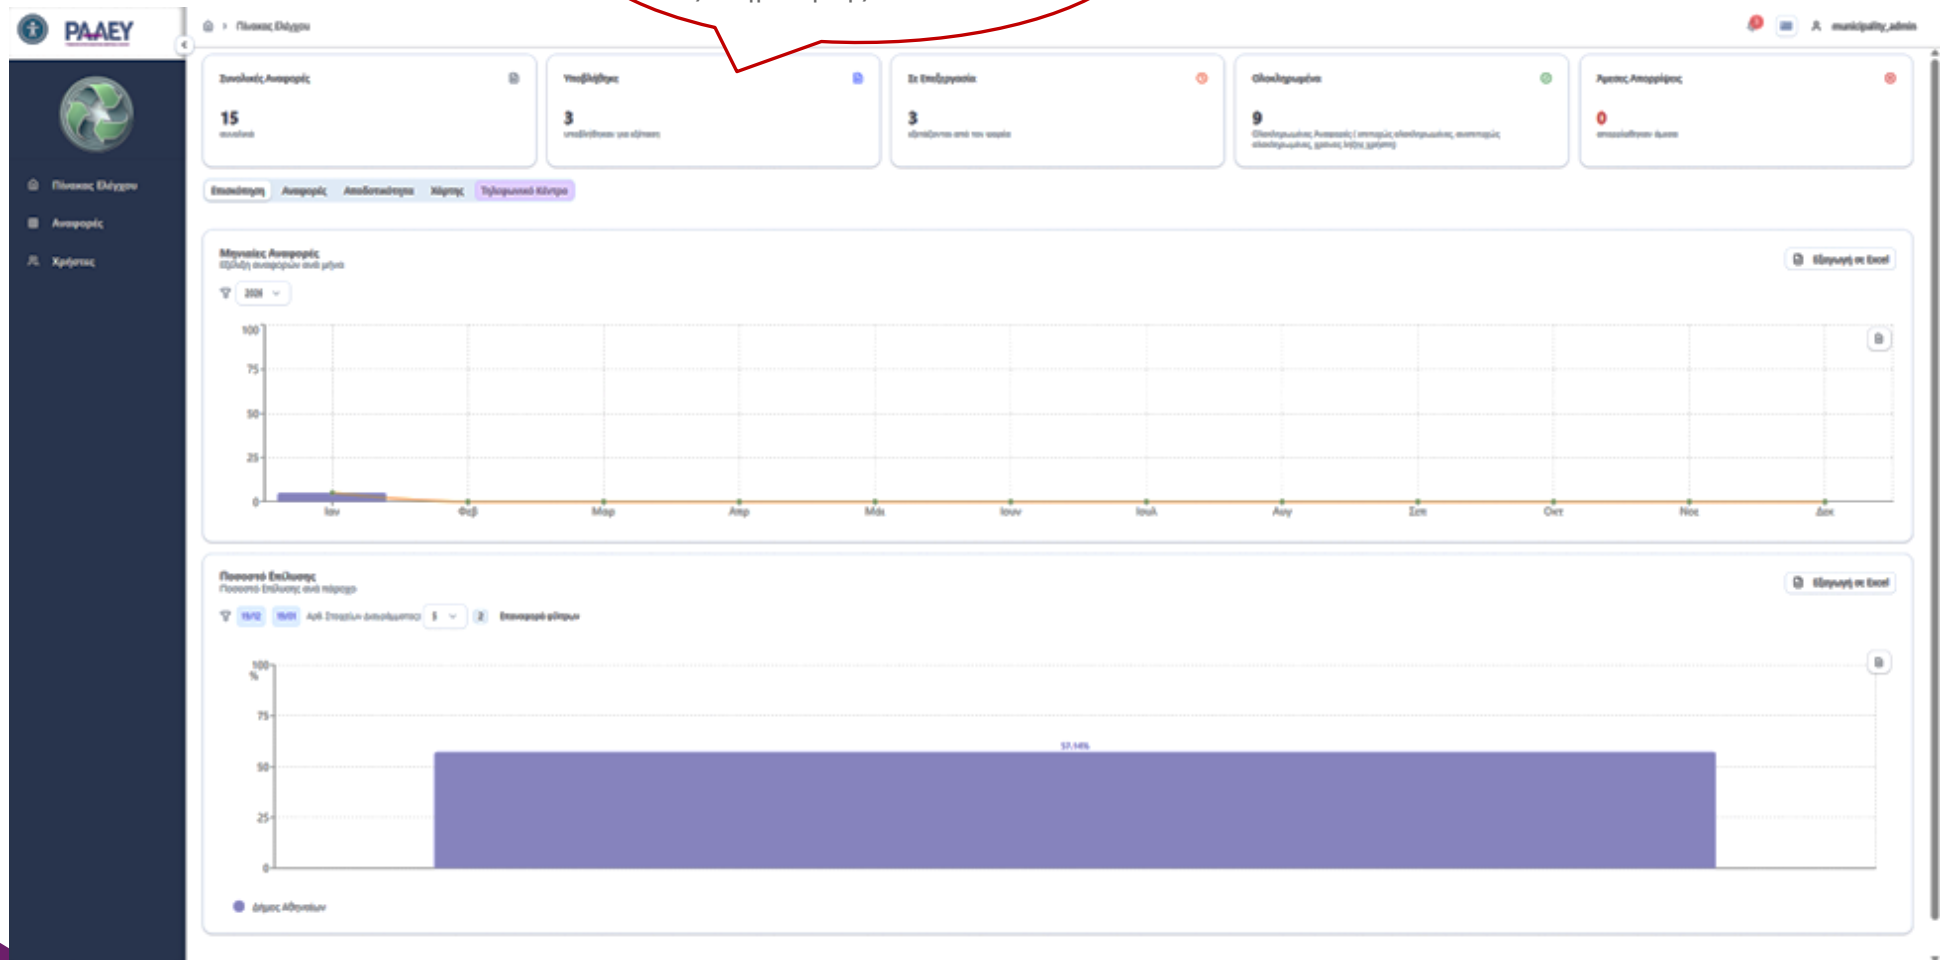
ΡΑΑΕΥ

Πίνακας Ελέγχου
Αναφορές
Χρήστες

Πίνακας Ελέγχου

municipality_admin

Συνολικές Αναφορές
15
συνολικά

Υποβλήθηκε
3
υποβλήθηκαν για έλεγχο

Σε Επεξεργασία
3
εξετάζονται από τον φορέα

Ολοκληρωμένα
9
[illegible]

Άμεσες Απορρίψεις
0
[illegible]

Επισκόπηση | Αναφορές | Αποδοτικότητα | Χάρτης | Τηλεφωνικό Κέντρο

Μηνιαίες Αναφορές
Εξέλιξη αναφορών ανά μήνα
2026
Εξαγωγή σε Excel

100
75
50
25
0
Ιαν Φεβ Μαρ Απρ Μάι Ιουν Ιουλ Αυγ Σεπ Οκτ Νοε Δεκ

Ποσοστό Επίλυσης
Ποσοστό Επίλυσης ανά πάροχο
Εξαγωγή σε Excel
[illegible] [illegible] Αριθ. Στοιχείων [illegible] 5 2 Επαναφορά φίλτρων

100 %
75
50
25
0
57.14%

Δήμος Αθηναίων